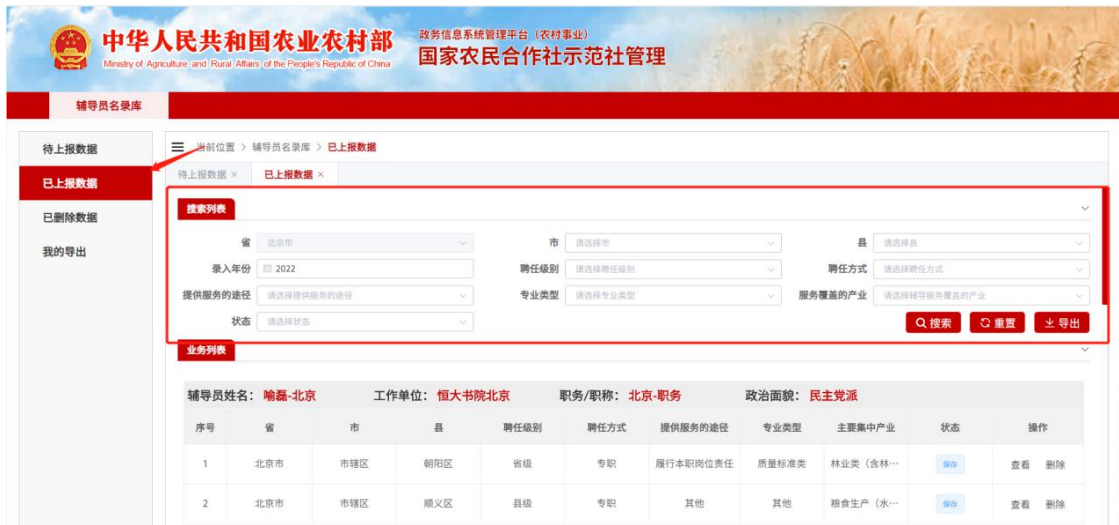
中华人民共和国农业农村部
Ministry of Agriculture and Rural Affairs of the People's Republic of China
政务信息系统管理平台（农村事业）
国家农民合作社示范社管理

辅导员名录库

待上报数据
已上报数据
已删除数据
我的导出

当前位置 > 辅导员名录库 > 已上报数据

待上报数据 ×
已上报数据 ×

搜索列表

省 北京市
市 请选择市
县 请选择县
录入年份 2022
聘任级别 请选择聘任级别
聘任方式 请选择聘任方式
提供服务的途径 请选择提供服务的途径
专业类型 请选择专业类型
服务覆盖的产业 请选择辅导服务覆盖的产业
状态 请选择状态

搜索
重置
导出

业务列表

辅导员姓名：喻磊-北京 工作单位：恒大书院北京 职务/职称：北京-职务 政治面貌：民主党派

| 序号 | 省 | 市 | 县 | 聘任级别 | 聘任方式 | 提供服务的途径 | 专业类型 | 主要集中产业 | 状态 | 操作 |
|---|---|---|---|---|---|---|---|---|---|---|
| 1 | 北京市 | 市辖区 | 朝阳区 | 省级 | 专职 | 履行本职岗位责任 | 质量标准类 | 林业类（含林… | 保存 | 查看 删除 |
| 2 | 北京市 | 市辖区 | 顺义区 | 县级 | 专职 | 其他 | 其他 | 粮食生产（水… | 保存 | 查看 删除 |